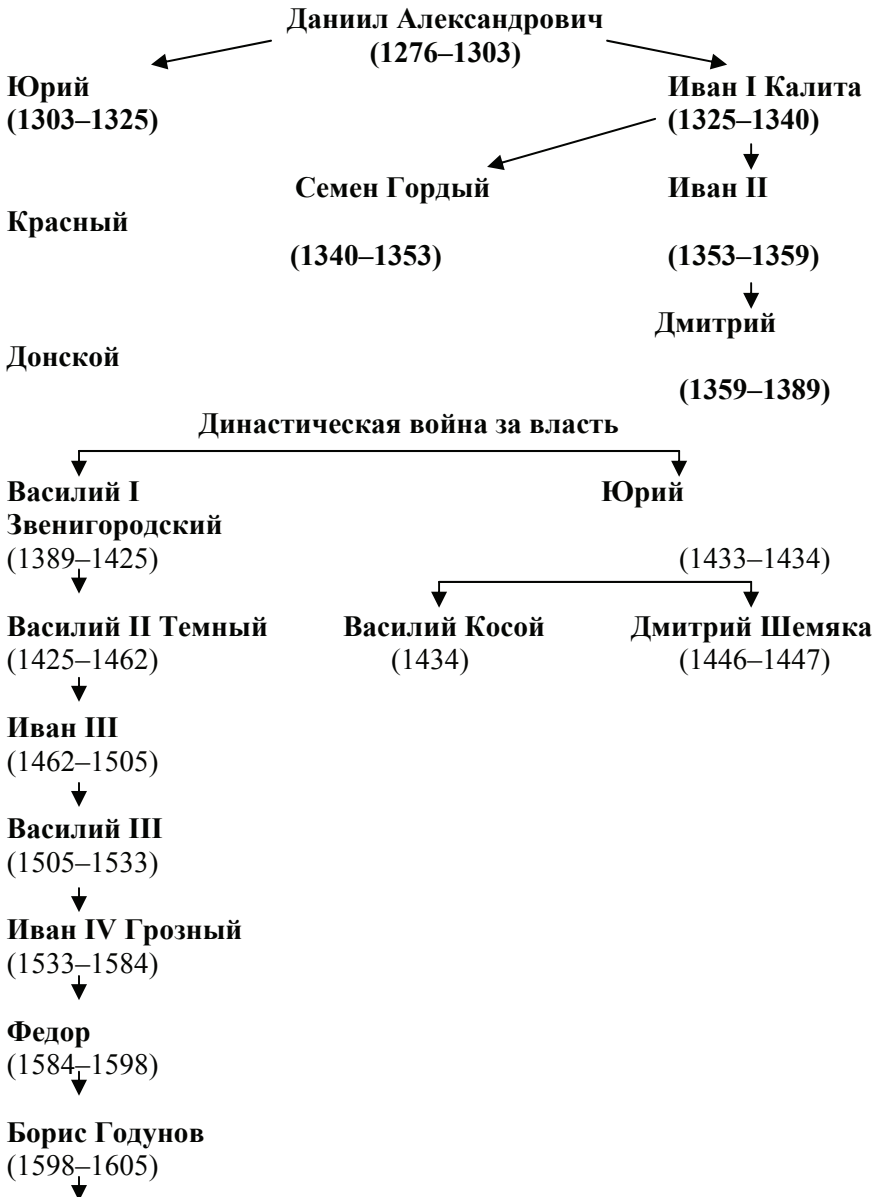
Даниил Александрович
(1276–1303)

Юрий
(1303–1325)

Иван I Калита
(1325–1340)

Семен Гордый

Иван II

Красный

(1340–1353)

(1353–1359)

Дмитрий

Донской

(1359–1389)

Династическая война за власть

Василий I

Юрий

Звенигородский

(1389–1425)

(1433–1434)

Василий II Темный
(1425–1462)

Василий Косой
(1434)

Дмитрий Шемяка
(1446–1447)

Иван III
(1462–1505)

Василий III
(1505–1533)

Иван IV Грозный
(1533–1584)

Федор
(1584–1598)

Борис Годунов
(1598–1605)